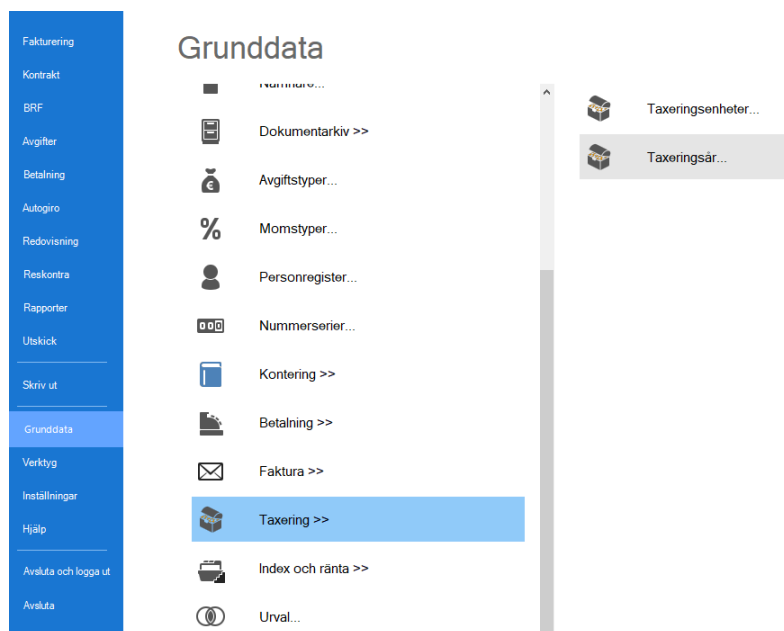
Fakturering
Kontrakt
BRF
Avgifter
Betalning
Autogiro
Redovisning
Reskontra
Rapporter
Utskick
Skriv ut
Grunddata
Verktyg
Inställningar
Hjälp
Avsluta och logga ut
Avsluta

Grunddata

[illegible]
Dokumentarkiv >>
Avgiftstyper...
Momstyper...
Personregister...
Nummerserier...
Kontering >>
Betalning >>
Faktura >>
Taxering >>
Index och ränta >>
Urval...

Taxeringsenheter...
Taxeringsår...